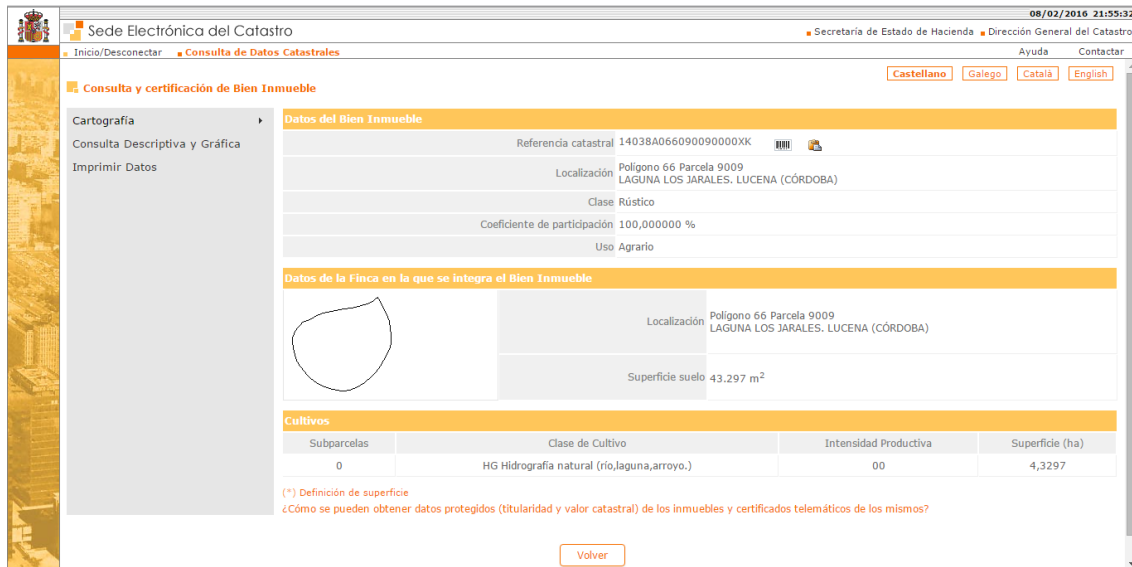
08/02/2016 21:55:32

Sede Electrónica del Catastro

Secretaría de Estado de Hacienda Dirección General del Catastro

Inicio/Desconectar Consulta de Datos Catastrales

Ayuda Contactar

Consulta y certificación de Bien Inmueble

Castellano Galego Català English

Cartografía
Consulta Descriptiva y Gráfica
Imprimir Datos

Datos del Bien Inmueble

| | |
|---|---|
| Referencia catastral | 14038A066090090000XK |
| Localización | Polígono 66 Parcela 9009 LAGUNA LOS JARALES. LUCENA (CÓRDOBA) |
| Clase | Rústico |
| Coeficiente de participación | 100,000000 % |
| Uso | Agrario |

Datos de la Finca en la que se integra el Bien Inmueble

| | |
|---|---|
| Localización | Polígono 66 Parcela 9009 LAGUNA LOS JARALES. LUCENA (CÓRDOBA) |
| Superficie suelo | 43.297 m$^2$ |

Cultivos

| Subparcelas | Clase de Cultivo | Intensidad Productiva | Superficie (ha) |
|---|---|---|---|
| 0 | HG Hidrografía natural (río,laguna,arroyo.) | 00 | 4,3297 |

(*) Definición de superficie
¿Cómo se pueden obtener datos protegidos (titularidad y valor catastral) de los inmuebles y certificados telemáticos de los mismos?

Volver